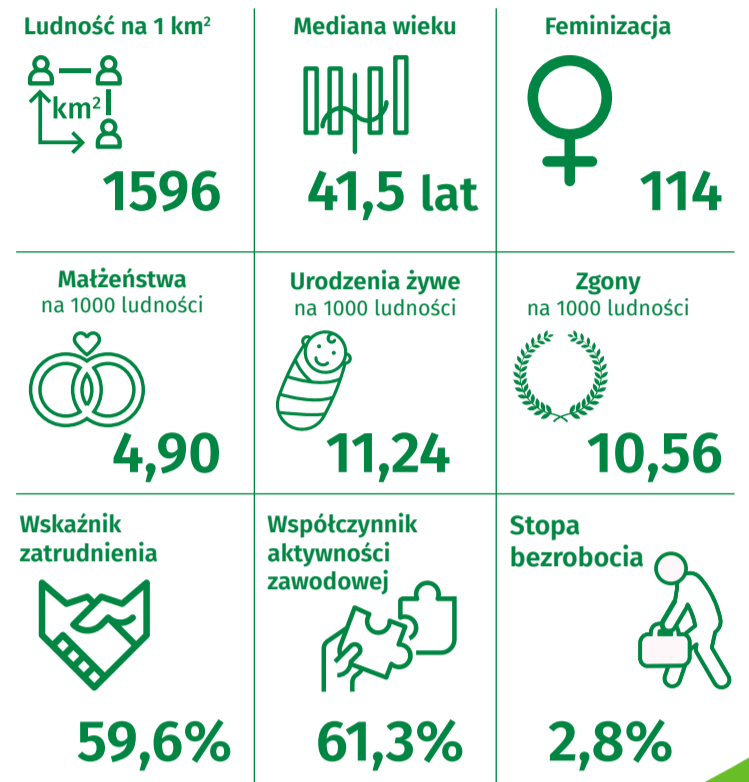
Ludność na 1 km$^2$

km$^2$

1596

Mediana wieku

41,5 lat

Feminizacja

114

Małżeństwa
na 1000 ludności

4,90

Urodzenia żywe
na 1000 ludności

11,24

Zgony
na 1000 ludności

10,56

Wskaźnik zatrudnienia

59,6%

Współczynnik aktywności zawodowej

61,3%

Stopa bezrobocia

2,8%